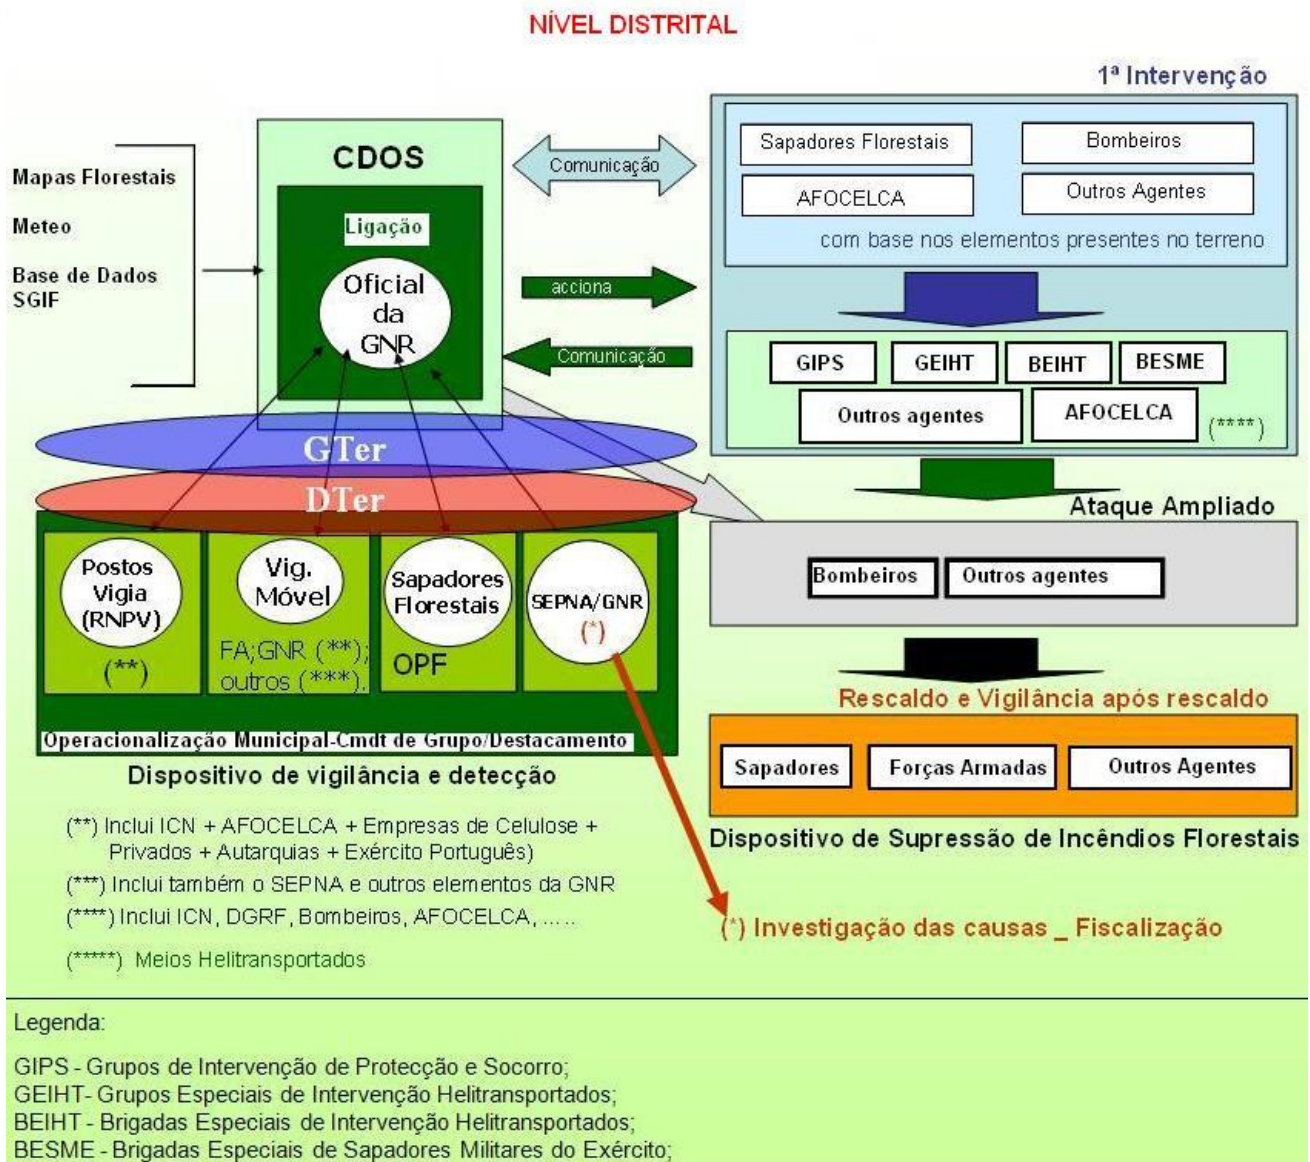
NÍVEL DISTRITAL

Mapas Florestais

Meteo

Base de Dados SGIF

CDOS

Ligação

Oficial da GNR

Comunicação

acciona

Comunicação

1ª Intervenção

Sapadores Florestais

Bombeiros

AFOCELCA

Outros Agentes

com base nos elementos presentes no terreno

GIPS

GEIHT

BEIHT

BESME

Outros agentes

AFOCELCA

(****)

GTer

DTer

Ataque Ampliado

Postos Vigia (RNPV)

(**)

Vig. Móvel

FA;GNR (**); outros (***)

Sapadores Florestais

OPF

SEPNA/GNR

(*)

Bombeiros

Outros agentes

Operacionalização Municipal-Cmdt de Grupo/Destacamento

Rescaldo e Vigilância após rescaldo

Dispositivo de vigilância e detecção

Sapadores

Forças Armadas

Outros Agentes

(**) Inclui ICN + AFOCELCA + Empresas de Celulose + Privados + Autarquias + Exército Português)

Dispositivo de Supressão de Incêndios Florestais

(***) Inclui também o SEPNA e outros elementos da GNR

(****) Inclui ICN, DGRF, Bombeiros, AFOCELCA, .....

(*) Investigação das causas _ Fiscalização

(*****) Meios Helitransportados

Legenda:

GIPS - Grupos de Intervenção de Protecção e Socorro;
GEIHT- Grupos Especiais de Intervenção Helitransportados;
BEIHT - Brigadas Especiais de Intervenção Helitransportados;
BESME - Brigadas Especiais de Sapadores Militares do Exército;